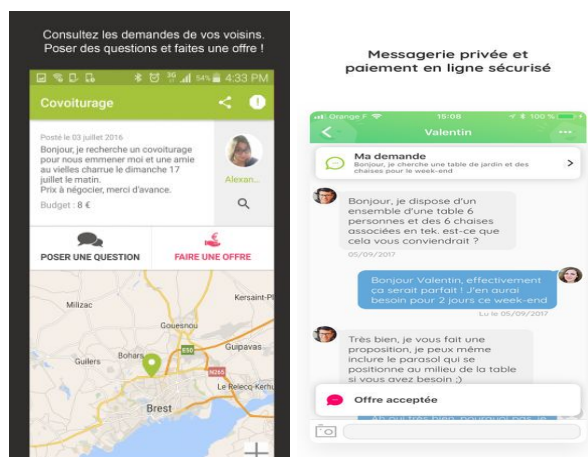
Consultez les demandes de vos voisins. Poser des questions et faites une offre !

54% 4:33 PM

Covoiturage

Posté le 03 juillet 2016

Bonjour, je recherche un covoiturage pour nous emmener moi et une amie au vielles charrue le dimanche 17 juillet le matin.
Prix à négocier, merci d'avance.

Budget : 8 €

Alexan...

POSER UNE QUESTION

FAIRE UNE OFFRE

Milizac

Kersaint-Plabennec

Gouesnou

Guilers

Bohars

Guipavas

Le Relecq-Kerhuon

Brest

E50

N265

Messagerie privée et paiement en ligne sécurisé

Orange F

15:08

100 %

Valentin

Ma demande

Bonjour, je cherche une table de jardin et des chaises pour le week-end

Bonjour, je dispose d'un ensemble d'une table 6 personnes et des 6 chaises associées en tek. est-ce que cela vous conviendrait ?

05/09/2017

Bonjour Valentin, effectivement ça serait parfait ! J'en aurai besoin pour 2 jours ce week-end

Lu le 05/09/2017

Très bien, je vous fait une proposition, je peux même inclure le parasol qui se positionne au milieu de la table si vous avez besoin ;)

Offre acceptée

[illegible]